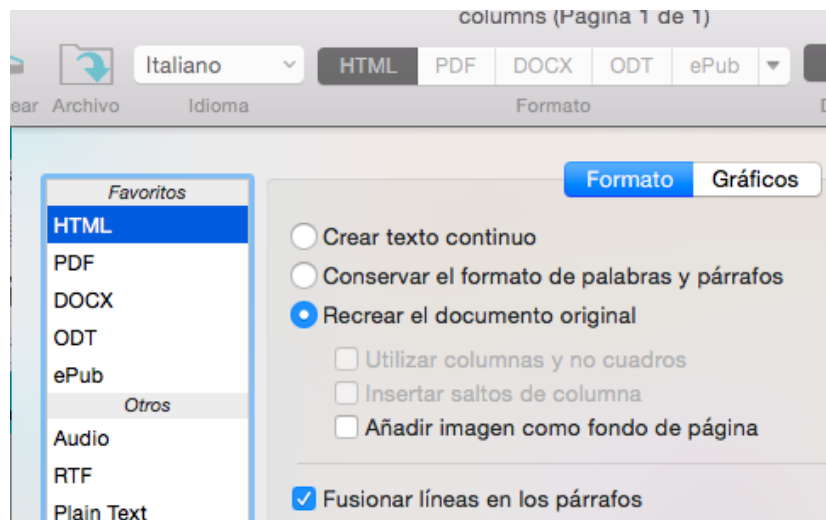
columns (Pagina 1 de 1)

ear Archivo

Italiano

Idioma

HTML PDF DOCX ODT ePub

Formato

D

Formato Gráficos

Favoritos
HTML
PDF
DOCX
ODT
ePub
Otros
Audio
RTF
Plain Text

Crear texto continuo
Conservar el formato de palabras y párrafos
Recrear el documento original
Utilizar columnas y no cuadros
Insertar saltos de columna
Añadir imagen como fondo de página

Fusionar líneas en los párrafos